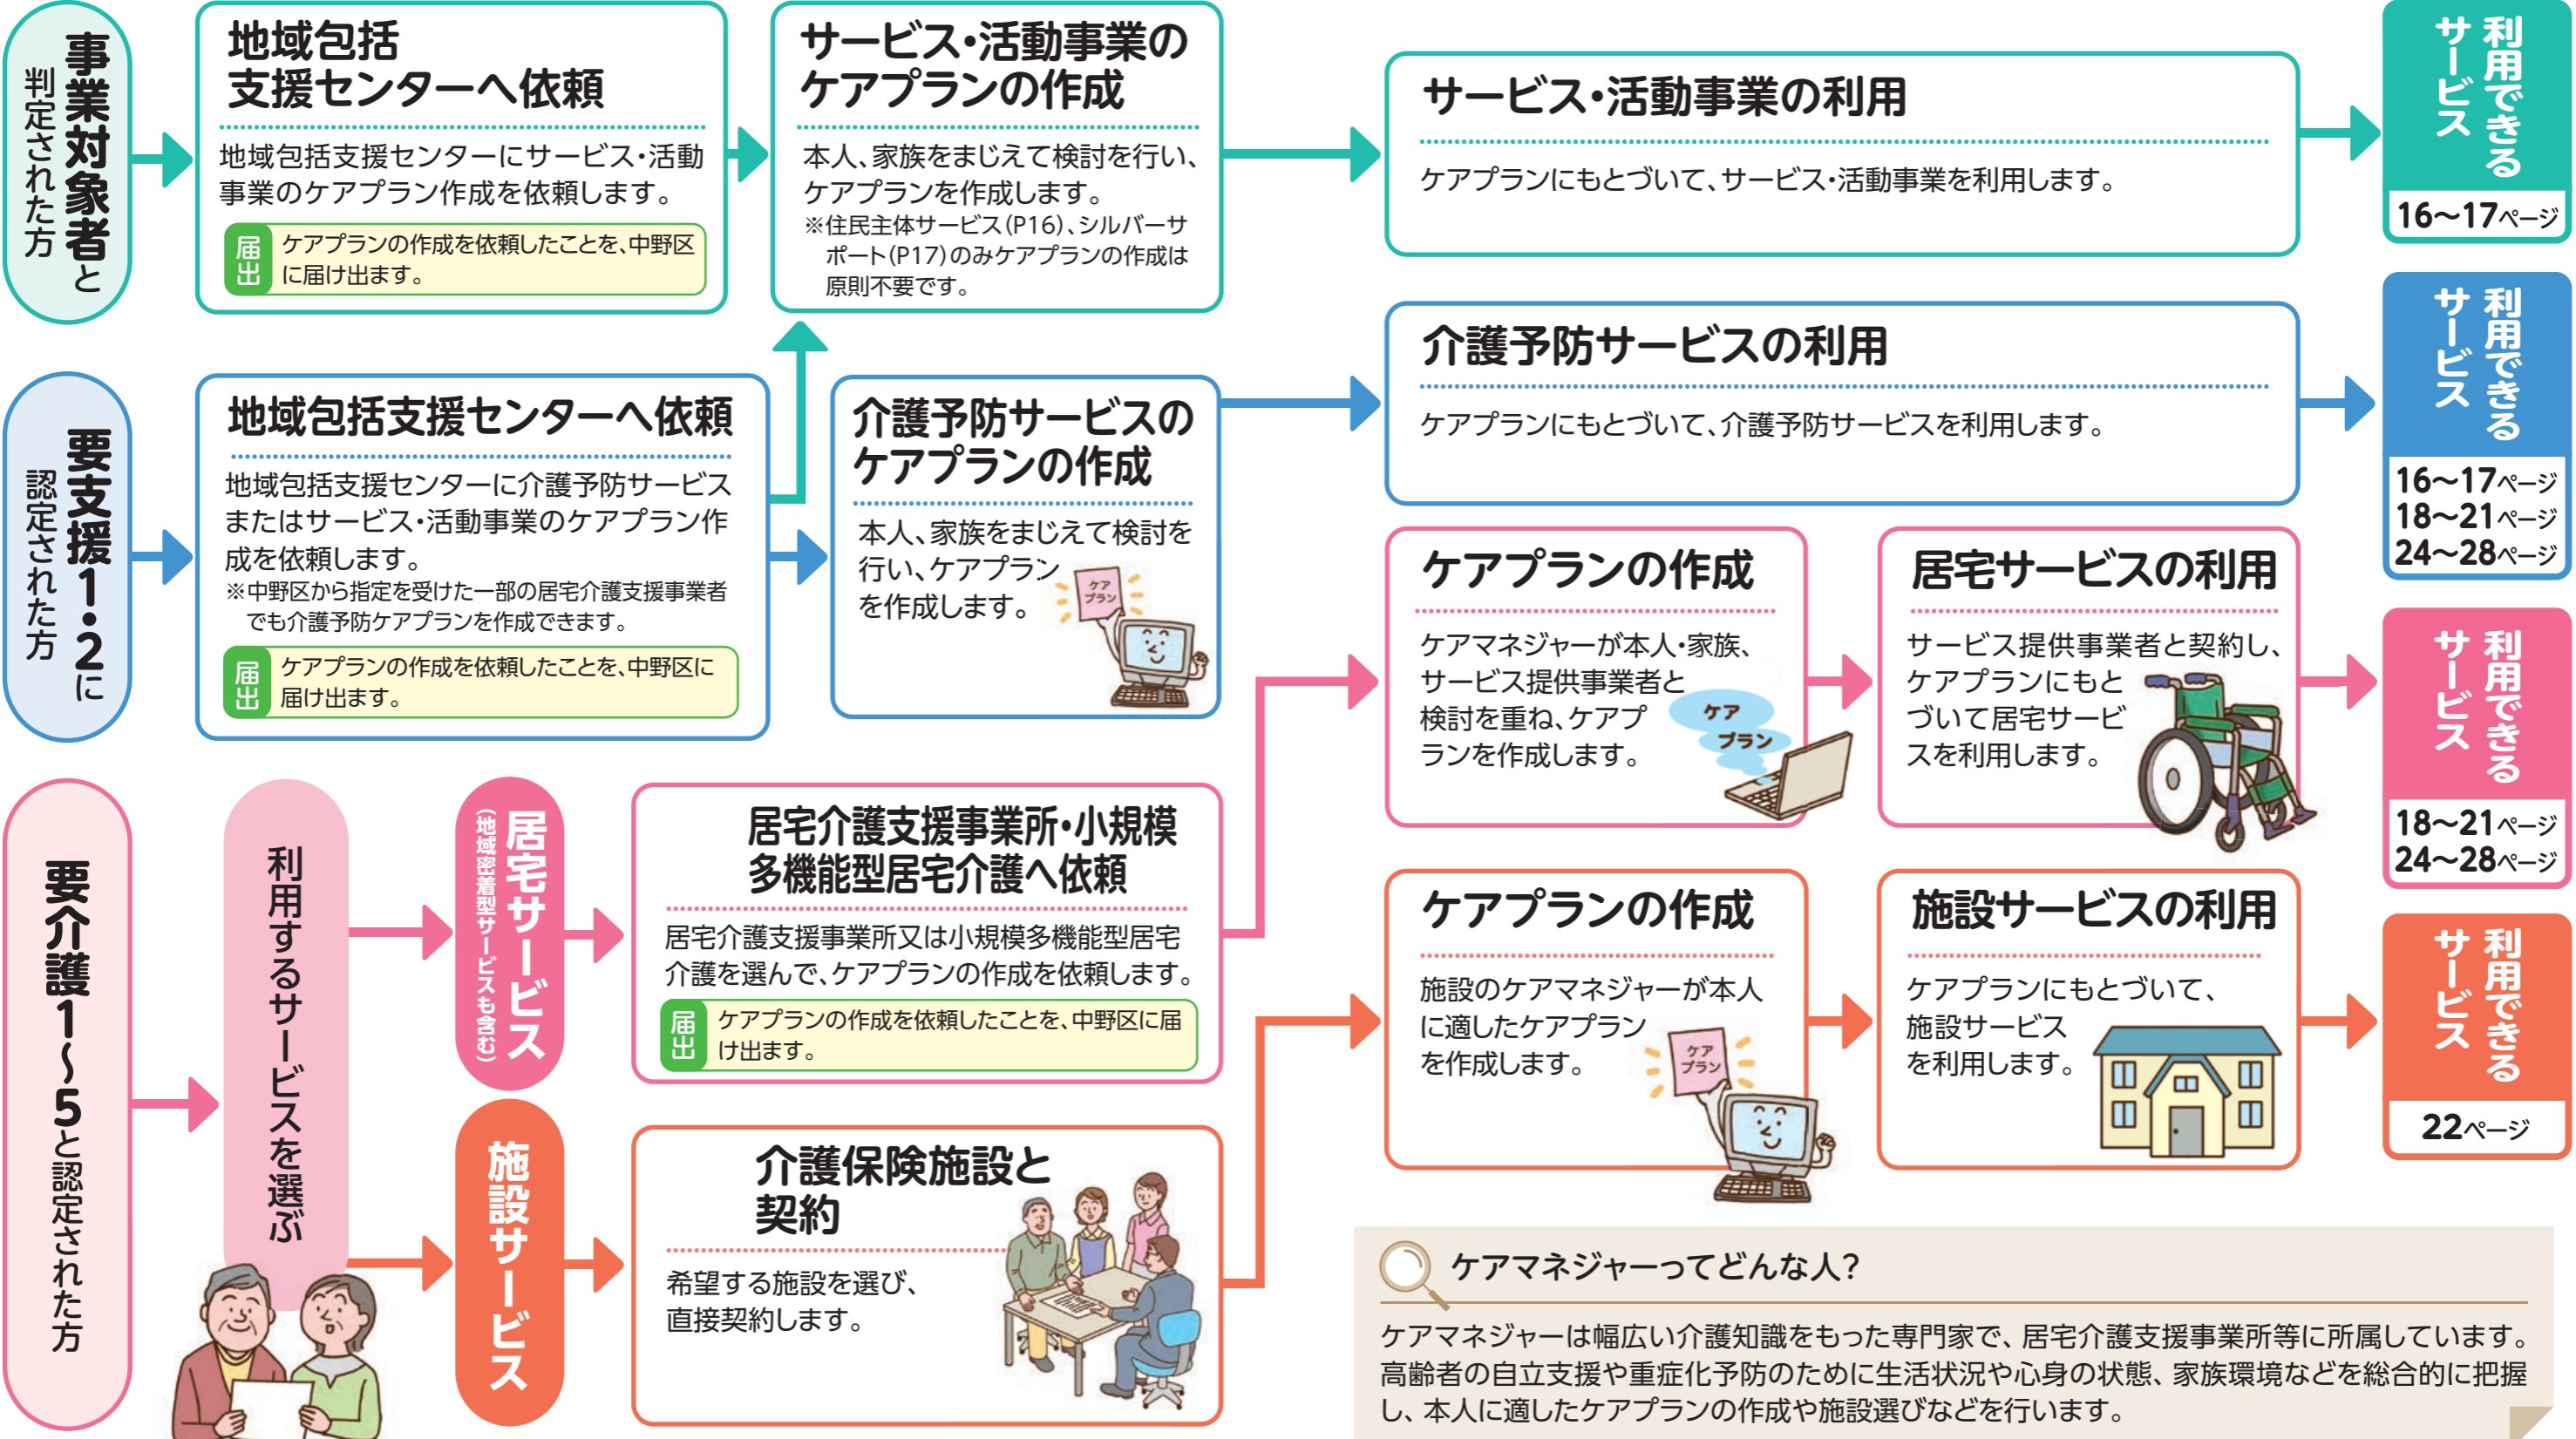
事業対象者と判定された方

地域包括支援センターへ依頼

地域包括支援センターにサービス・活動事業のケアプラン作成を依頼します。

届出 ケアプランの作成を依頼したことを、中野区に届け出ます。

サービス・活動事業のケアプランの作成

本人、家族をまじえて検討を行い、ケアプランを作成します。
※住民主体サービス(P16)、シルバーサポート(P17)のみケアプランの作成は原則不要です。

サービス・活動事業の利用

ケアプランにもとづいて、サービス・活動事業を利用します。

利用できるサービス 16～17ページ

要支援1・2に認定された方

地域包括支援センターへ依頼

地域包括支援センターに介護予防サービスまたはサービス・活動事業のケアプラン作成を依頼します。
※中野区から指定を受けた一部の居宅介護支援事業者でも介護予防ケアプランを作成できます。

届出 ケアプランの作成を依頼したことを、中野区に届け出ます。

介護予防サービスのケアプランの作成

本人、家族をまじえて検討を行い、ケアプランを作成します。

ケアプラン

介護予防サービスの利用

ケアプランにもとづいて、介護予防サービスを利用します。

利用できるサービス 16～17ページ 18～21ページ 24～28ページ

要介護1～5と認定された方

利用するサービスを選ぶ

居宅サービス (地域密着型サービスも含む)

居宅介護支援事業所・小規模多機能型居宅介護へ依頼

居宅介護支援事業所又は小規模多機能型居宅介護を選んで、ケアプランの作成を依頼します。

届出 ケアプランの作成を依頼したことを、中野区に届け出ます。

ケアプランの作成

ケアマネジャーが本人・家族、サービス提供事業者と検討を重ね、ケアプランを作成します。

ケアプラン

居宅サービスの利用

サービス提供事業者と契約し、ケアプランにもとづいて居宅サービスを利用します。

利用できるサービス 18～21ページ 24～28ページ

施設サービス

介護保険施設と契約

希望する施設を選び、直接契約します。

ケアプランの作成

施設のケアマネジャーが本人に適したケアプランを作成します。

ケアプラン

施設サービスの利用

ケアプランにもとづいて、施設サービスを利用します。

利用できるサービス 22ページ

ケアマネジャーってどんな人?

ケアマネジャーは幅広い介護知識をもった専門家で、居宅介護支援事業所等に所属しています。高齢者の自立支援や重症化予防のために生活状況や心身の状態、家族環境などを総合的に把握し、本人に適したケアプランの作成や施設選びなどを行います。